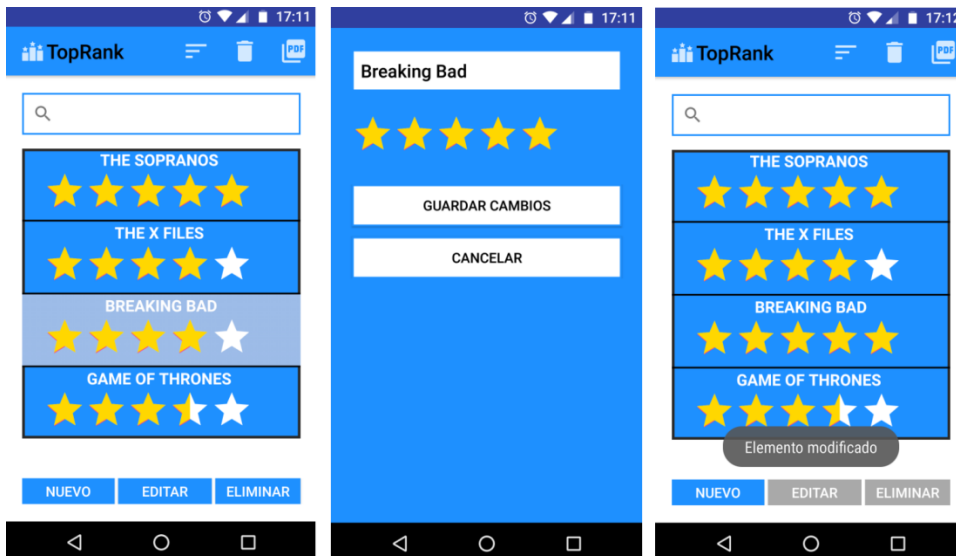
17:11

TopRank

PDF

THE SOPRANOS

THE X FILES

BREAKING BAD

GAME OF THRONES

NUEVO EDITAR ELIMINAR

17:11

Breaking Bad

GUARDAR CAMBIOS

CANCELAR

17:12

TopRank

PDF

THE SOPRANOS

THE X FILES

BREAKING BAD

GAME OF THRONES

Elemento modificado

NUEVO EDITAR ELIMINAR